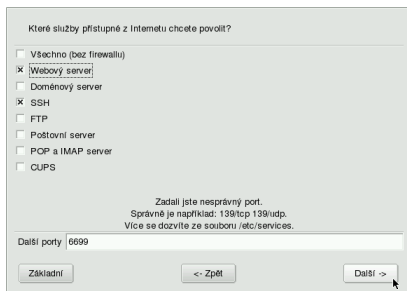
Které služby přístupné z Internetu chcete povolit?

Všechno (bez firewallu)

x Webový server

Doménový server

x SSH

FTP

Poštovní server

POP a IMAP server

CUPS

Zadali jste nesprávný port.
Správně je například: 139/tcp 139/udp.
Více se dozvíte ze souboru /etc/services.

Další porty 6699

Základní

<- Zpět

Další ->